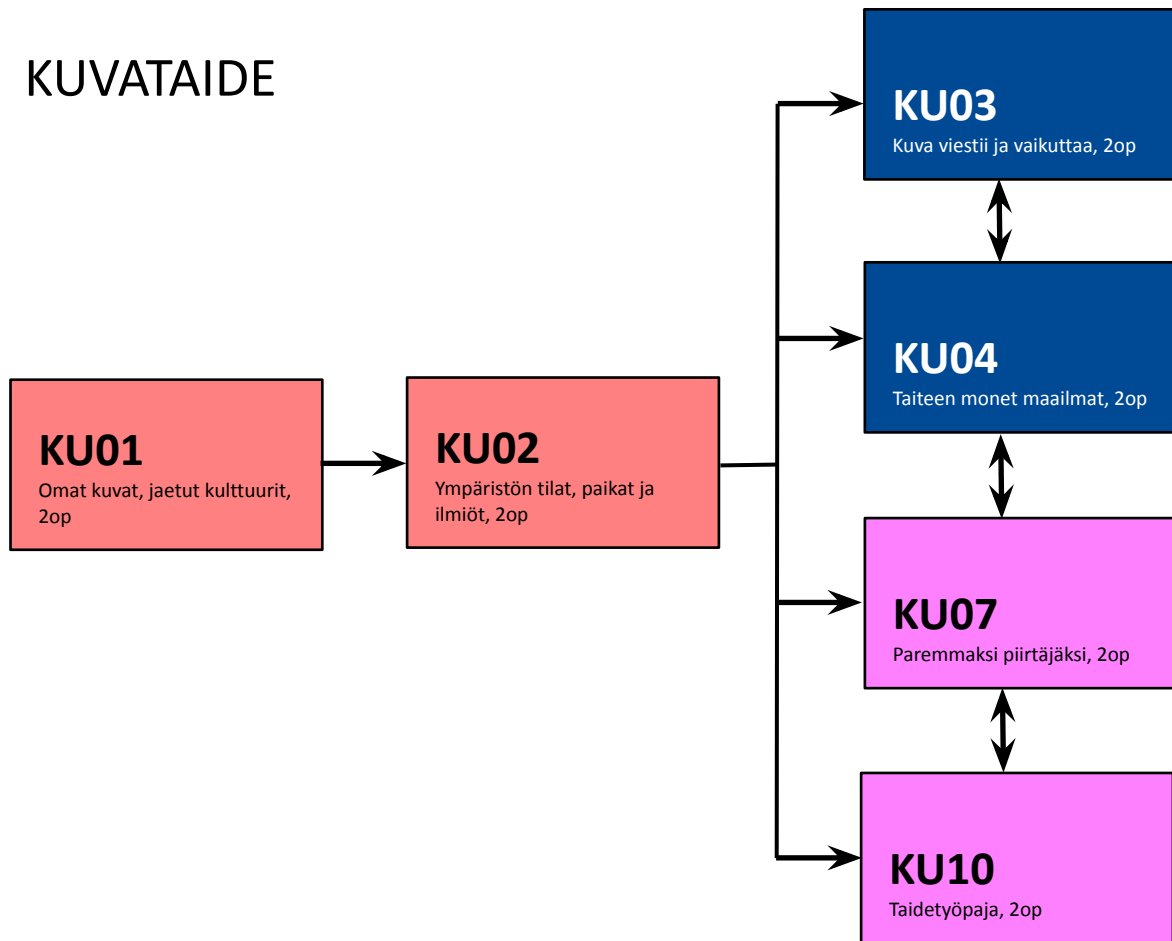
KUVATAIDE

KU01
Omat kuvat, jaetut kulttuurit, 2op

KU02
Ympäristön tilat, paikat ja ilmiöt, 2op

KU03
Kuva viestii ja vaikuttaa, 2op

KU04
Taiteen monet maailmat, 2op

KU07
Paremmaksi piirtäjäksi, 2op

KU10
Taidetyöpaja, 2op